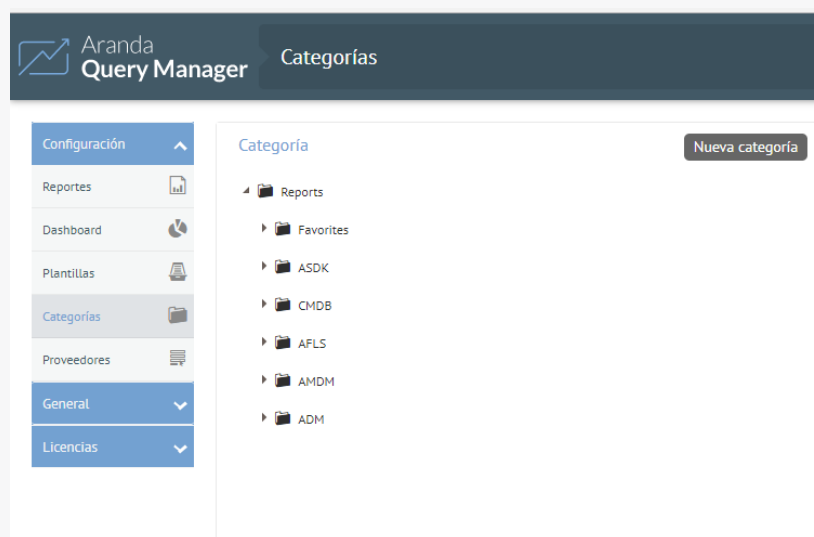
Aranda
Query Manager

Categorías

Configuración

Reportes

Dashboard

Plantillas

Categorías

Proveedores

General

Licencias

Categoría

Nueva categoría

Reports

Favorites

ASDK

CMDB

AFLS

AMDM

ADM